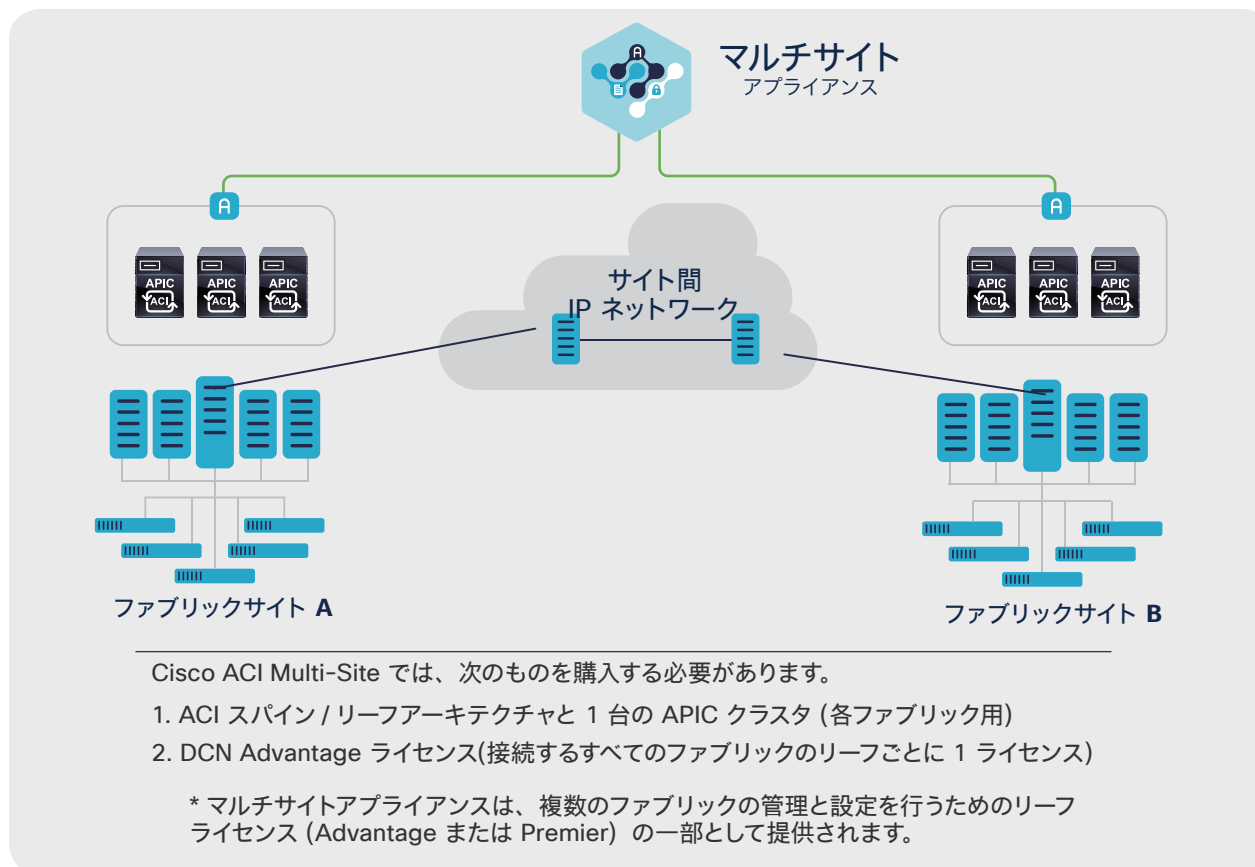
マルチサイト
アプライアンス

A

A

APIC
ACI

APIC
ACI

APIC
ACI

サイト間
IP ネットワーク

APIC
ACI

APIC
ACI

APIC
ACI

ファブリックサイト A

ファブリックサイト B

Cisco ACI Multi-Site では、次のものを購入する必要があります。

1. ACI スパイン / リーフアーキテクチャと 1 台の APIC クラスタ (各ファブリック用)

2. DCN Advantage ライセンス(接続するすべてのファブリックのリーフごとに 1 ライセンス)

* マルチサイトアプライアンスは、複数のファブリックの管理と設定を行うためのリーフライセンス (Advantage または Premier) の一部として提供されます。